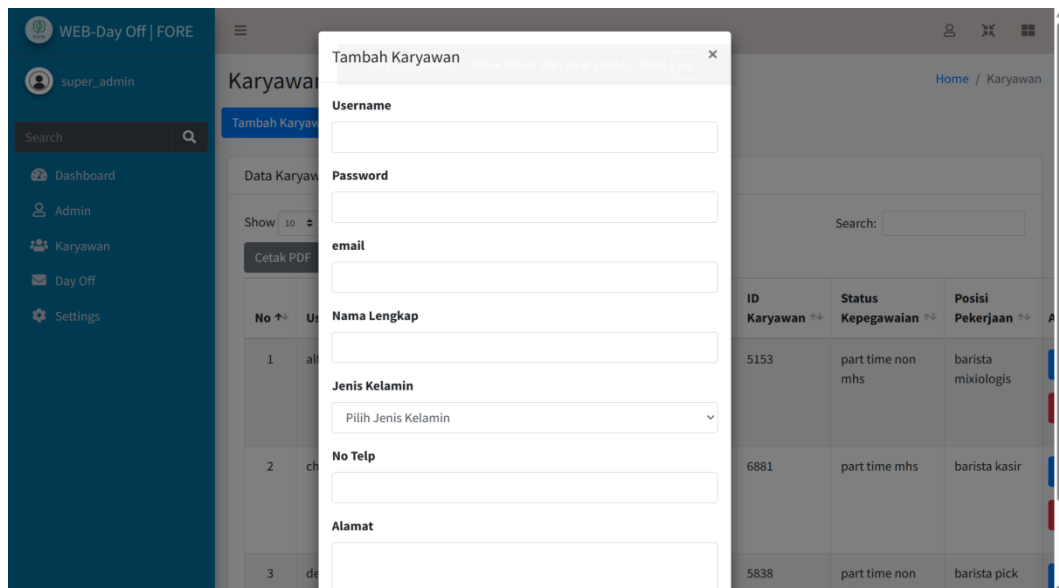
WEB-Day Off | FORE

super_admin

Search

Dashboard

Admin

Karyawan

Day Off

Settings

Karyawa

Tambah Karyaw

Data Karyaw

Show 10

Cetak PDF

Home / Karyawan

Search:

| No | Us | ID Karyawan | Status Kepegawaian | Posisi Pekerjaan | A |
|---|---|---|---|---|---|
| 1 | al | 5153 | part time non mhs | barista mixiologis | |
| 2 | ch | 6881 | part time mhs | barista kasir | |
| 3 | de | 5838 | part time non | barista pick | |

Tambah Karyawan

×

Username

Password

email

Nama Lengkap

Jenis Kelamin

Pilih Jenis Kelamin

No Telp

Alamat